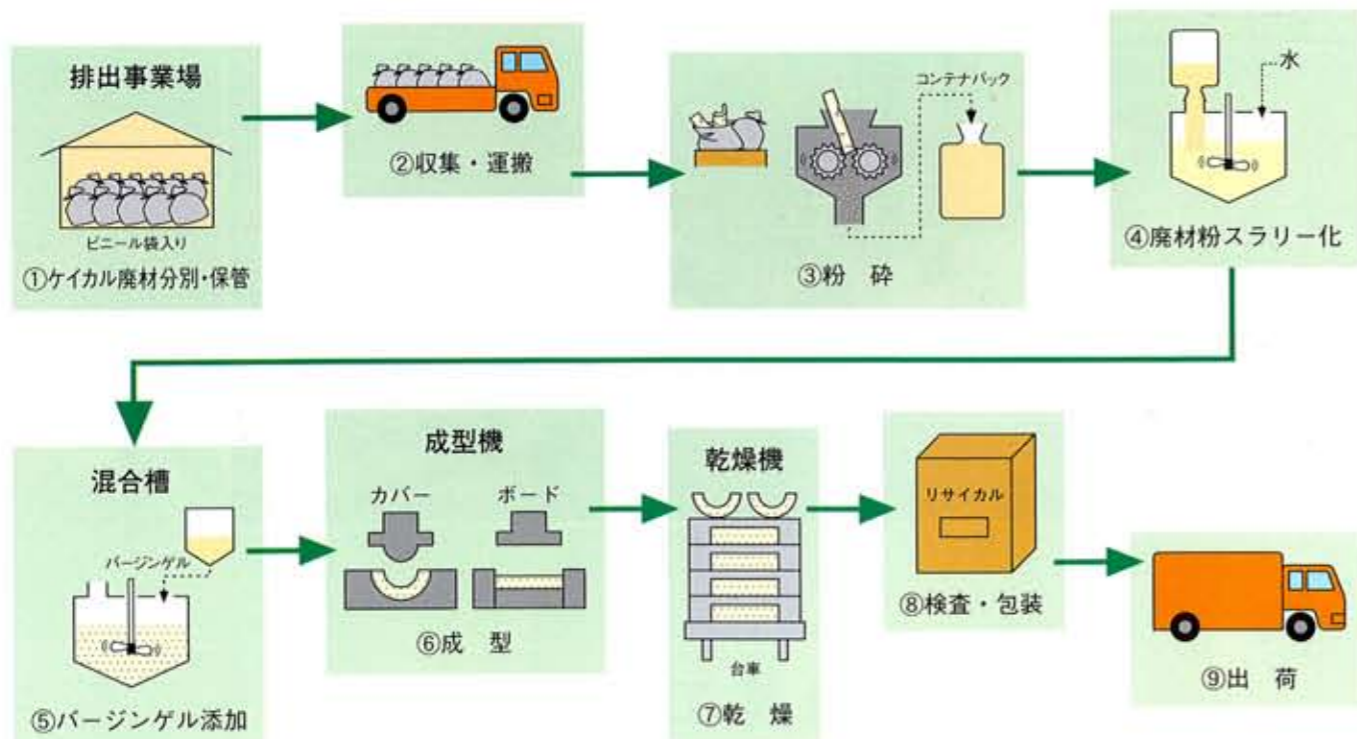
排出事業場

ビニール袋入り

①ケイカル廃材分別・保管

②収集・運搬

コンテナバック

③粉　砕

水

④廃材粉スラリー化

混合槽

バージンゲル

⑤バージンゲル添加

成型機

カバー

ボード

⑥成　型

乾燥機

台車

⑦乾　燥

リサイカル

⑧検査・包装

⑨出　荷